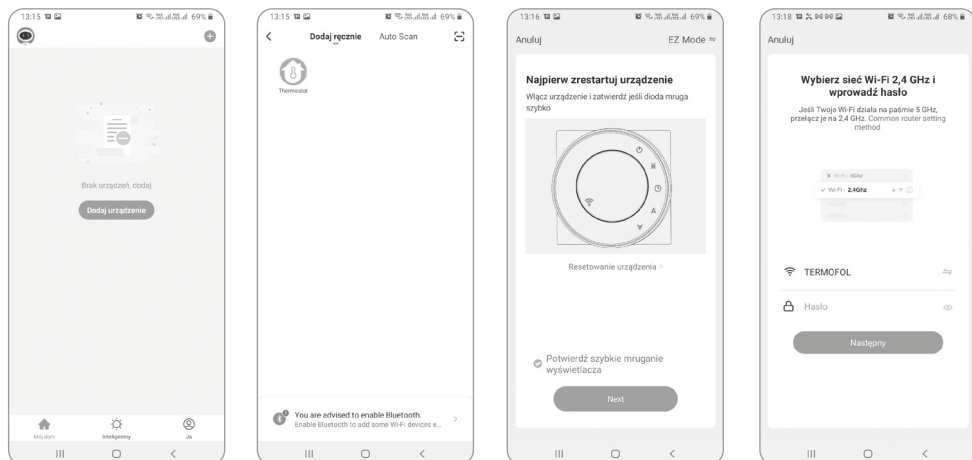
13:15

69%

Brak urządzeń, dodaj

Dodaj urządzenie

Mój dom

Inteligentny

Ja

13:15

69%

Dodaj ręcznie

Auto Scan

Thermostat

You are advised to enable Bluetooth.

Enable Bluetooth to add some Wi-Fi devices e...

13:16

69%

Anuluj

EZ Mode

Najpierw zrestartuj urządzenie

Włącz urządzenie i zatwierdź jeśli dioda mruga szybko

Resetowanie urządzenia >

Potwierdź szybkie mruganie wyświetlacza

Next

13:18

68%

Anuluj

Wybierz sieć Wi-Fi 2,4 GHz i wprowadź hasło

Jeśli Twoje Wi-Fi działa na paśmie 5 GHz, przełącz je na 2,4 GHz. Common router setting method

Wi-Fi - 5Ghz

Wi-Fi - 2.4Ghz

TERMOFOL

Hasło

Następny